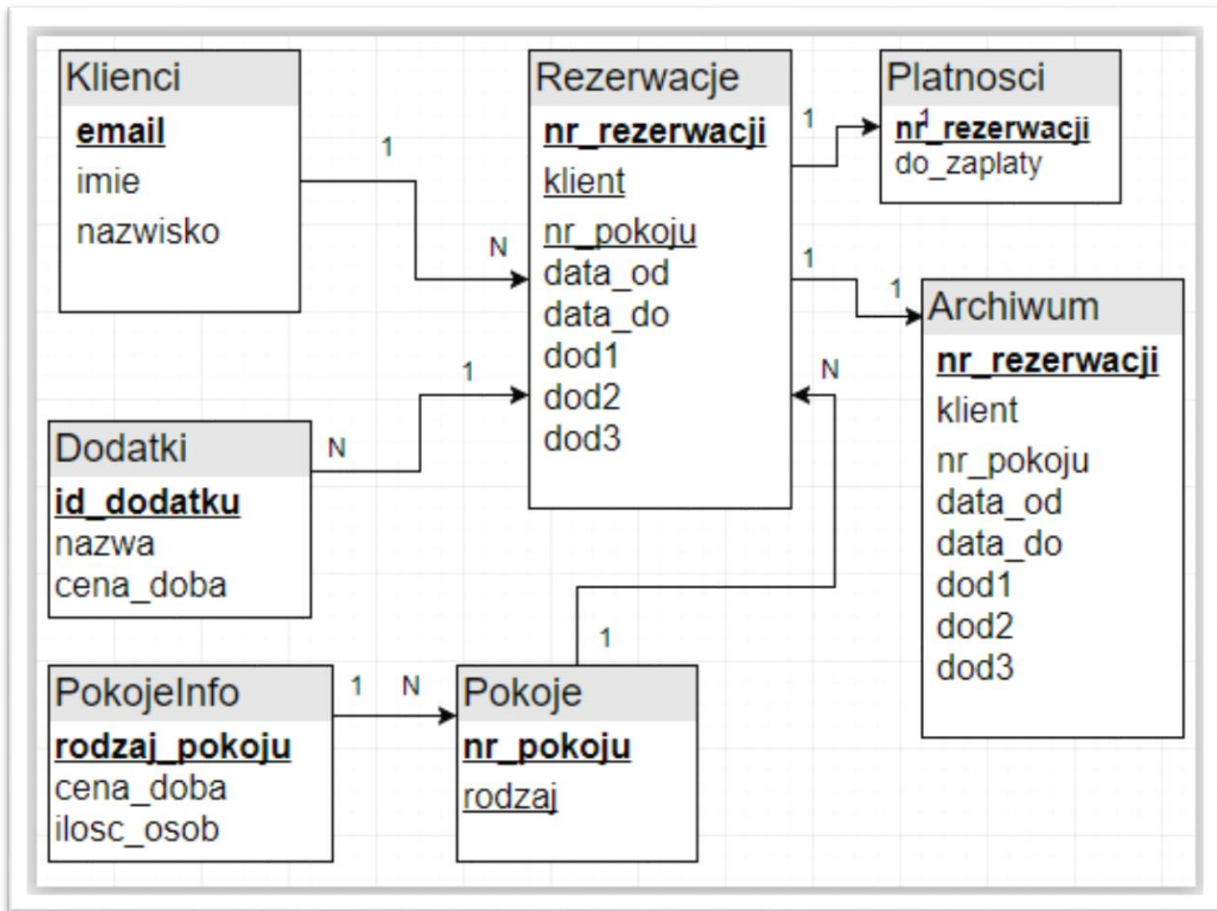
Klienci
email
imie
nazwisko

Rezerwacje
nr_rezerwacji
klient
nr_pokoju
data_od
data_do
dod1
dod2
dod3

Platnosci
nr_rezerwacji
do_zaplaty

Archiwum
nr_rezerwacji
klient
nr_pokoju
data_od
data_do
dod1
dod2
dod3

Dodatki
id_dodatku
nazwa
cena_doba

PokojeInfo
rodzaj_pokoju
cena_doba
ilosc_osob

Pokoje
nr_pokoju
rodzaj

1
N
1
1
1
1
1
N
N
1
1
N
1